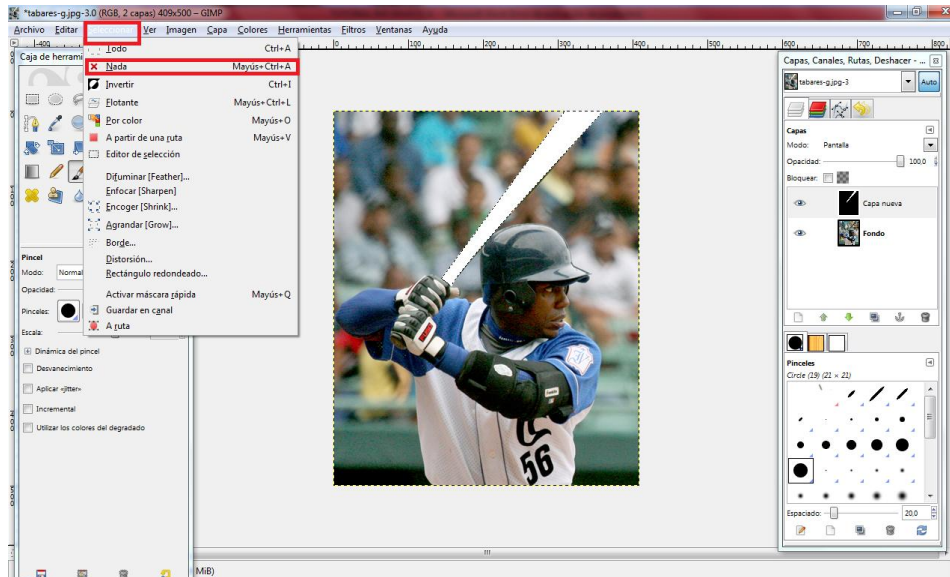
*tabares-g.jpg-3.0 (RGB, 2 capas) 409x500 – GIMP

Archivo Editar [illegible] Ver Imagen Capa Colores Herramientas Filtros Ventanas Ayuda

Caja de herrami

Todo Ctrl+A
Nada Mayús+Ctrl+A
Invertir Ctrl+I
Flotante Mayús+Ctrl+L
Por color Mayús+O
A partir de una ruta Mayús+V
Editor de selección
Difuminar [Feather]...
Enfocar [Sharpen]
Encoger [Shrink]...
Agrandar [Grow]...
Borde...
Distorsión...
Rectángulo redondeado...
Activar máscara rápida Mayús+Q
Guardar en canal
A ruta

Pincel
Modo: Normal
Opacidad:
Pinceles:
Escala:
Dinámica del pincel
Desvanecimiento
Aplicar «jitter»
Incremental
Utilizar los colores del degradado

MiB)

Capas, Canales, Rutas, Deshacer - ...
tabares-g.jpg-3
Auto
Capas
Modo: Pantalla
Opacidad: 100.0
Bloquear:
Capa nueva
Fondo
Pinceles
Circle (19) (21 × 21)
Espaciado: 20.0